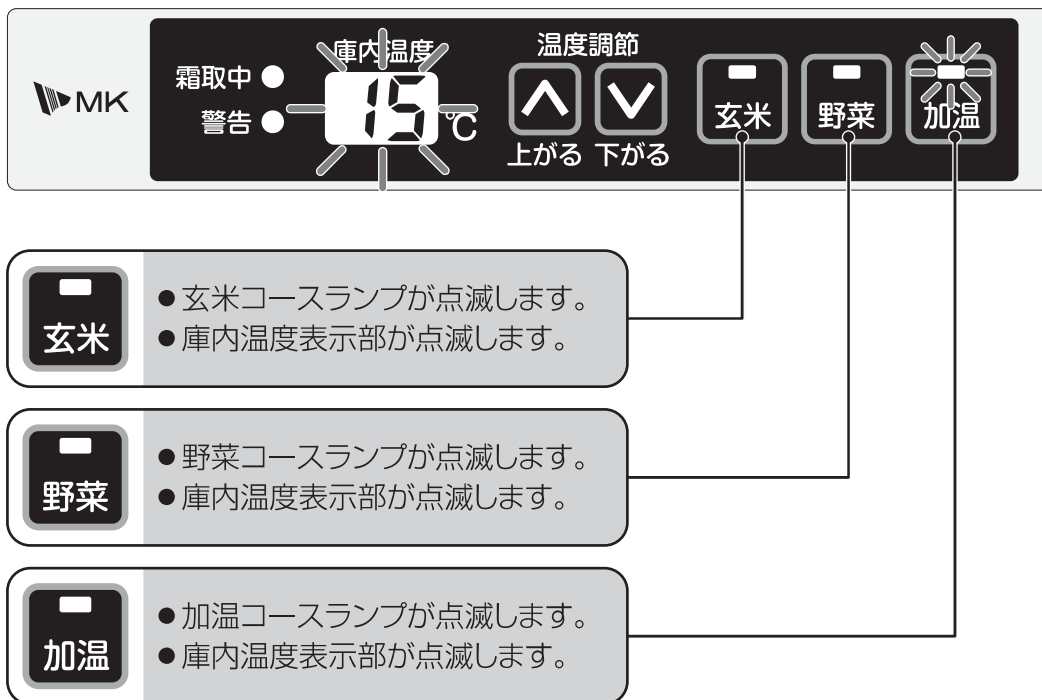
MK

霜取中
警告

庫内温度
15
℃

温度調節
上がる 下がる

玄米
野菜
加温

玄米
●玄米コースランプが点滅します。
●庫内温度表示部が点滅します。

野菜
●野菜コースランプが点滅します。
●庫内温度表示部が点滅します。

加温
●加温コースランプが点滅します。
●庫内温度表示部が点滅します。